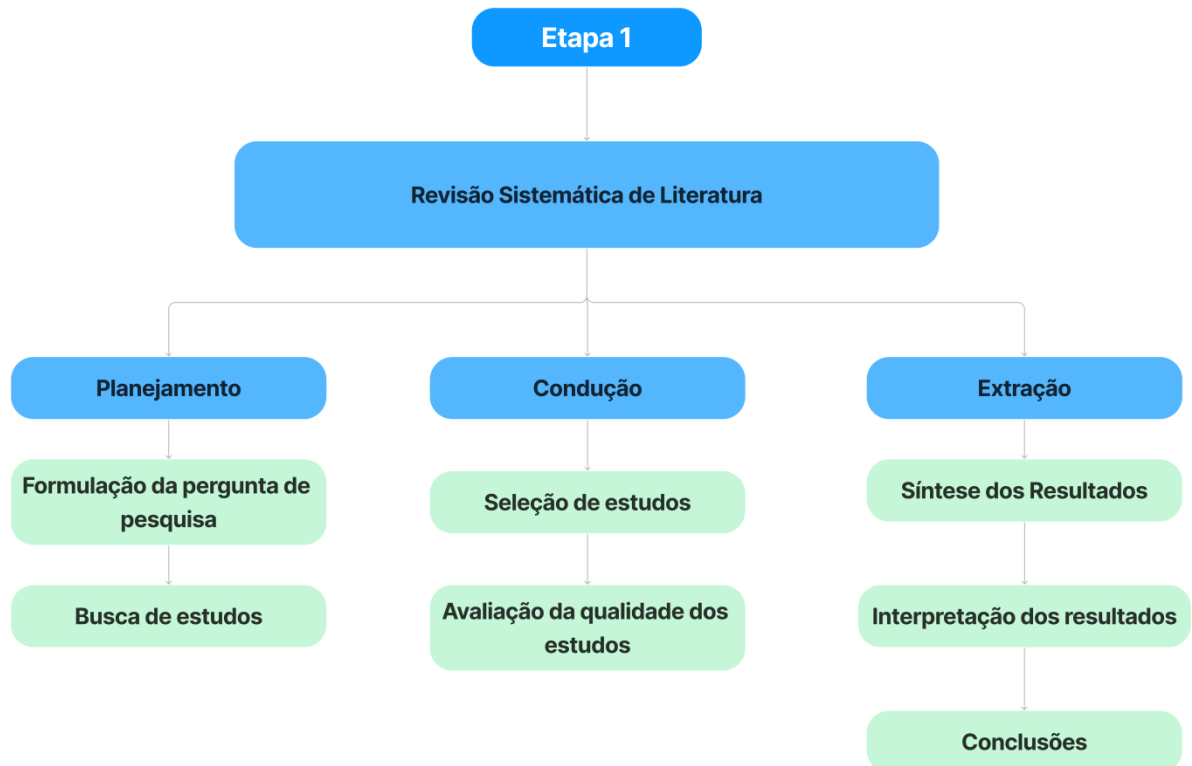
Etapa 1

Revisão Sistemática de Literatura

Planejamento

Formulação da pergunta de pesquisa

Busca de estudos

Condução

Seleção de estudos

Avaliação da qualidade dos estudos

Extração

Síntese dos Resultados

Interpretação dos resultados

Conclusões